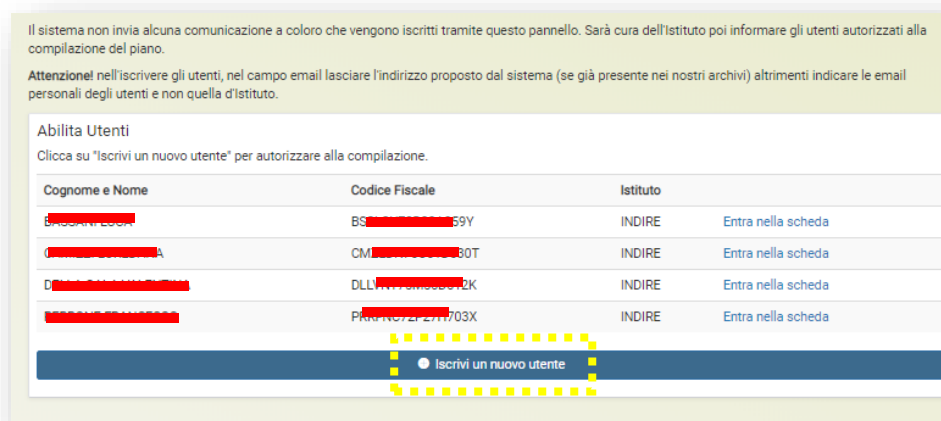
Il sistema non invia alcuna comunicazione a coloro che vengono iscritti tramite questo pannello. Sarà cura dell'Istituto poi informare gli utenti autorizzati alla compilazione del piano.

**Attenzione!** nell'iscrivere gli utenti, nel campo email lasciare l'indirizzo proposto dal sistema (se già presente nei nostri archivi) altrimenti indicare le email personali degli utenti e non quella d'Istituto.

Abilita Utenti

Clicca su "Iscrivi un nuovo utente" per autorizzare alla compilazione.

| Cognome e Nome | Codice Fiscale | Istituto | |
|---|---|---|---|
| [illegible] | BS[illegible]59Y | INDIRE | Entra nella scheda |
| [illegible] | CM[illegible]30T | INDIRE | Entra nella scheda |
| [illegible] | DLL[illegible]2K | INDIRE | Entra nella scheda |
| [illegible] | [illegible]703X | INDIRE | Entra nella scheda |

Iscrivi un nuovo utente